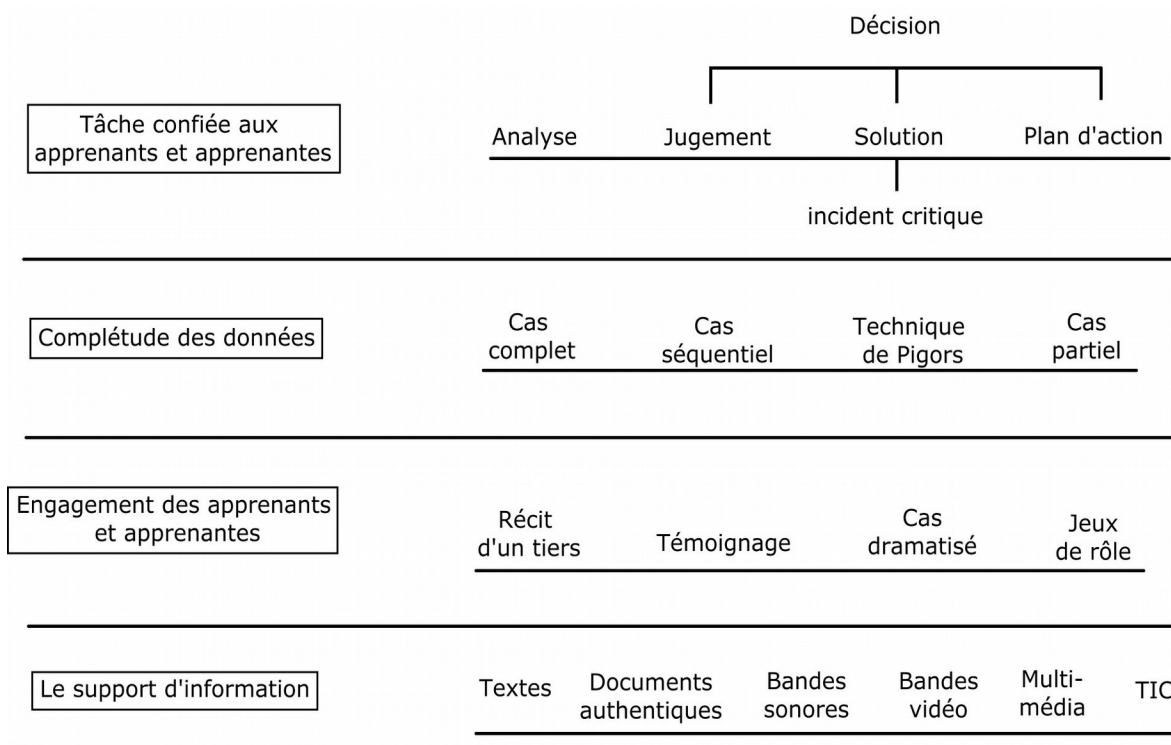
Décision

Tâche confiée aux apprenants et apprenantes

Analyse Jugement Solution Plan d'action

incident critique

Complétude des données

Cas complet Cas séquentiel Technique de Pigors Cas partiel

Engagement des apprenants et apprenantes

Récit d'un tiers Témoignage Cas dramatisé Jeux de rôle

Le support d'information

Textes Documents authentiques Bandes sonores Bandes vidéo Multi-média TIC